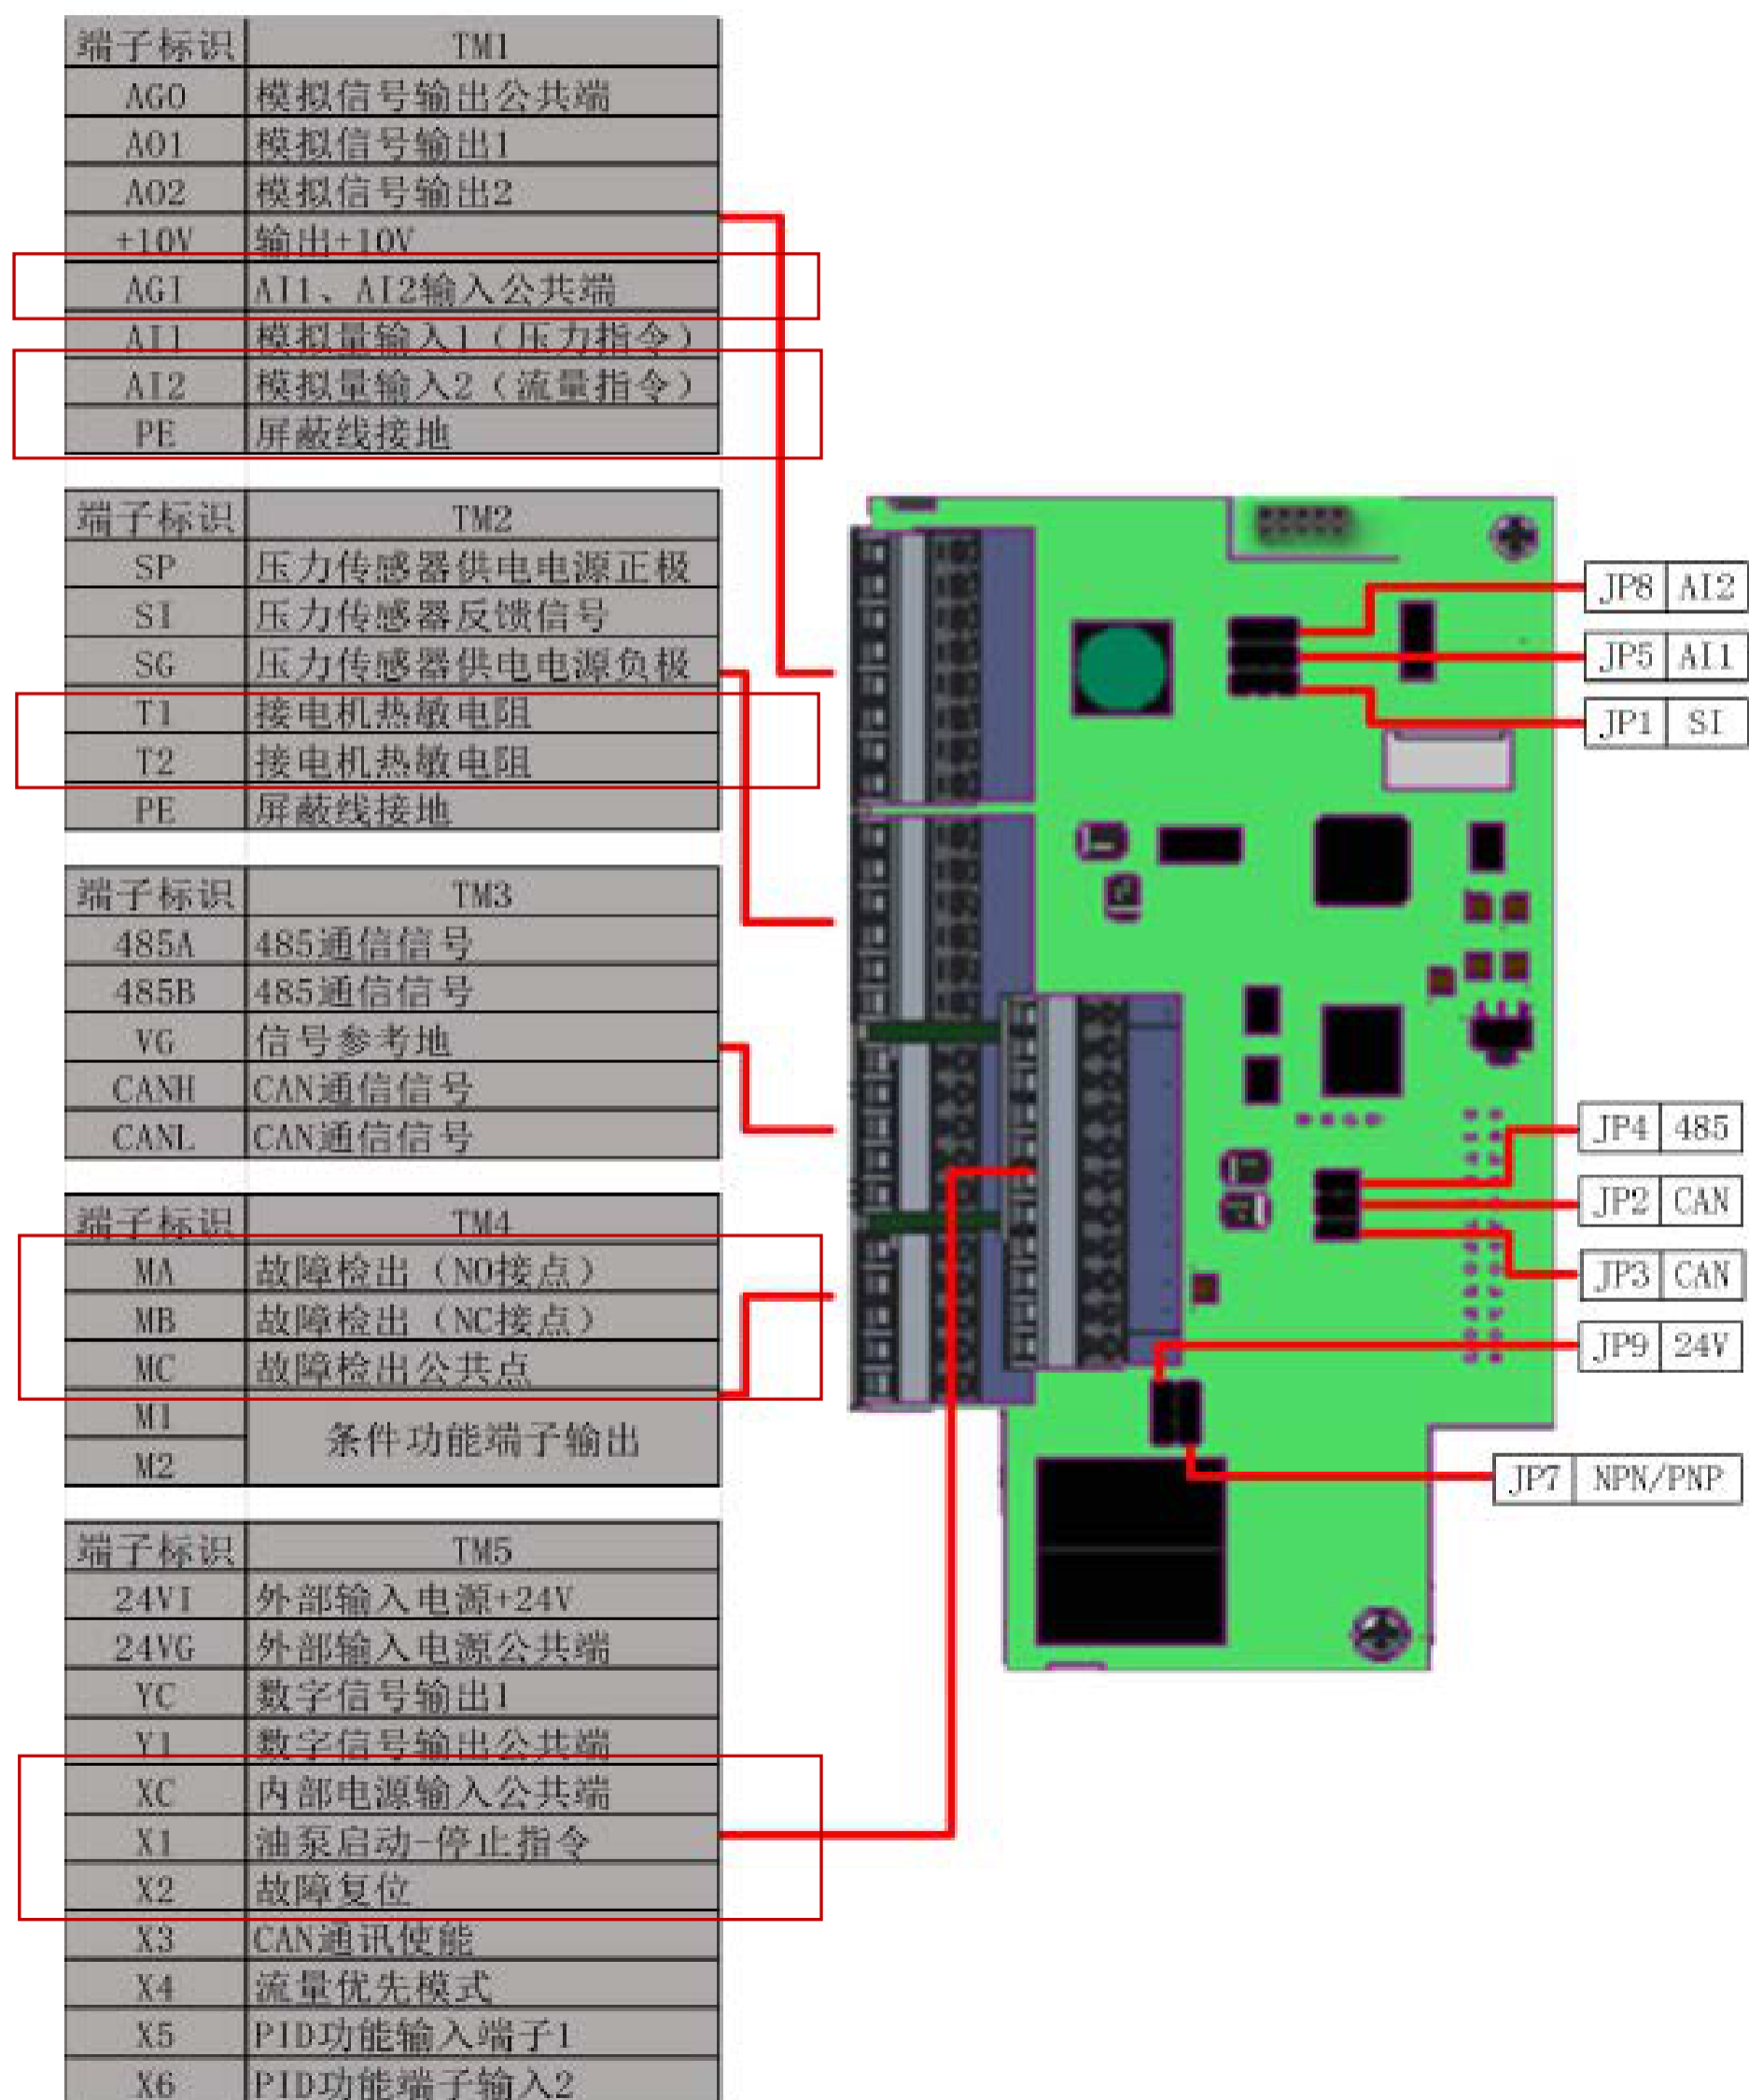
| 端子标识 | TM1 |
|---|---|
| AGO | 模拟信号输出公共端 |
| AO1 | 模拟信号输出1 |
| AO2 | 模拟信号输出2 |
| +10V | 输出+10V |
| AGI | AI1、AI2输入公共端 |
| AI1 | 模拟量输入1（压力指令） |
| AI2 | 模拟量输入2（流量指令） |
| PE | 屏蔽线接地 |

| 端子标识 | TM2 |
|---|---|
| SP | 压力传感器供电电源正极 |
| SI | 压力传感器反馈信号 |
| SG | 压力传感器供电电源负极 |
| T1 | 接电机热敏电阻 |
| T2 | 接电机热敏电阻 |
| PE | 屏蔽线接地 |

| 端子标识 | TM3 |
|---|---|
| 485A | 485通信信号 |
| 485B | 485通信信号 |
| VG | 信号参考地 |
| CANH | CAN通信信号 |
| CANL | CAN通信信号 |

| 端子标识 | TM4 |
|---|---|
| MA | 故障检出（NO接点） |
| MB | 故障检出（NC接点） |
| MC | 故障检出公共点 |
| M1 | 条件功能端子输出 |
| M2 | |

| 端子标识 | TM5 |
|---|---|
| 24VI | 外部输入电源+24V |
| 24VG | 外部输入电源公共端 |
| YC | 数字信号输出1 |
| Y1 | 数字信号输出公共端 |
| XC | 内部电源输入公共端 |
| X1 | 油泵启动-停止指令 |
| X2 | 故障复位 |
| X3 | CAN通讯使能 |
| X4 | 流量优先模式 |
| X5 | PID功能输入端子1 |
| X6 | PID功能端子输入2 |

| JP8 | AI2 |
|---|---|
| JP5 | AI1 |
| JP1 | SI |
| JP4 | 485 |
| JP2 | CAN |
| JP3 | CAN |
| JP9 | 24V |
| JP7 | NPN/PNP |